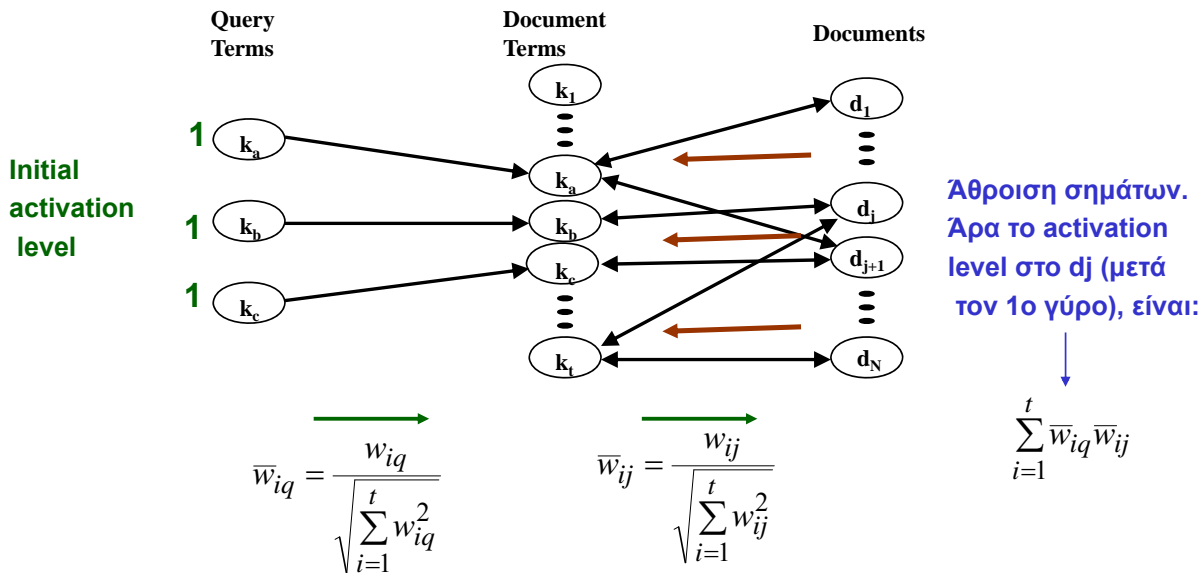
Query Terms

Document Terms

Documents

Initial activation level

1 $k_a$

1 $k_b$

1 $k_c$

$k_1$

$k_a$

$k_b$

$k_c$

$k_t$

$d_1$

$d_j$

$d_{j+1}$

$d_N$

Άθροιση σημάτων. Άρα το activation level στο dj (μετά τον 1ο γύρο), είναι:

$\overline{w}_{iq} = \frac{w_{iq}}{\sqrt{\sum_{i=1}^{t} w_{iq}^2}}$

$\overline{w}_{ij} = \frac{w_{ij}}{\sqrt{\sum_{i=1}^{t} w_{ij}^2}}$

$\sum_{i=1}^{t} \overline{w}_{iq} \overline{w}_{ij}$